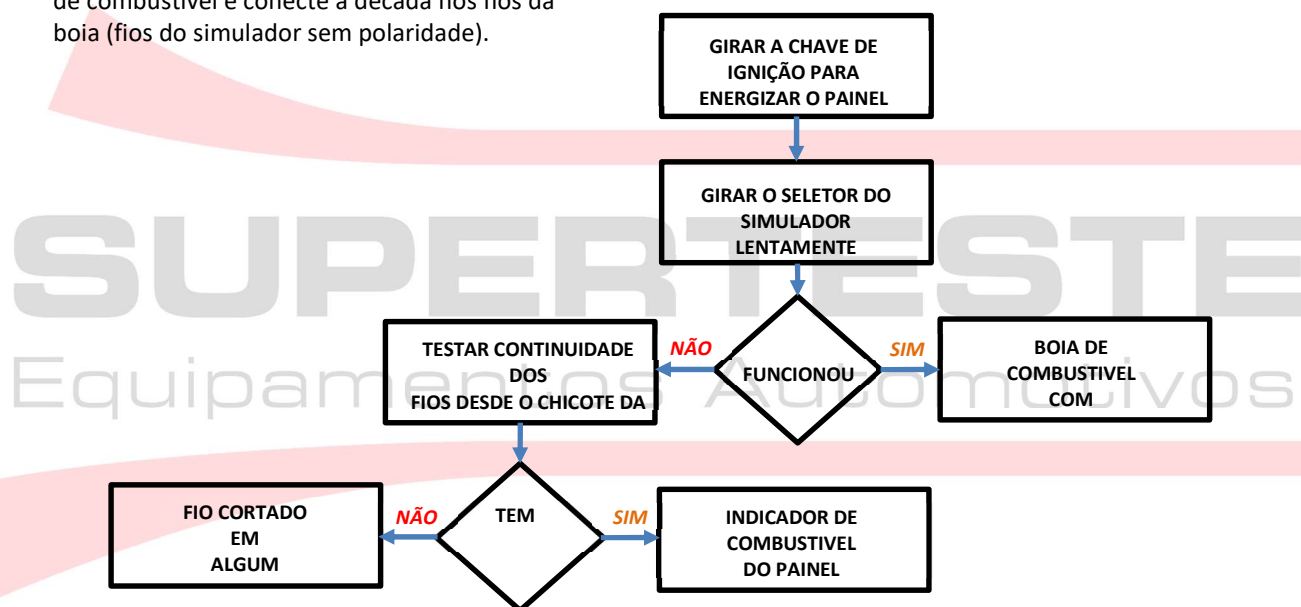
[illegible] de combustível e conecte a década nos fios da boia (fios do simulador sem polaridade).

GIRAR A CHAVE DE IGNIÇÃO PARA ENERGIZAR O PAINEL

GIRAR O SELETOR DO SIMULADOR LENTAMENTE

SUPERTESTE
Equipamentos Automotivos

TESTAR CONTINUIDADE DOS FIOS DESDE O CHICOTE DA

NÃO

FUNCIONOU

SIM

BOIA DE COMBUSTIVEL COM

FIO CORTADO EM ALGUM

NÃO

TEM

SIM

INDICADOR DE COMBUSTIVEL DO PAINEL